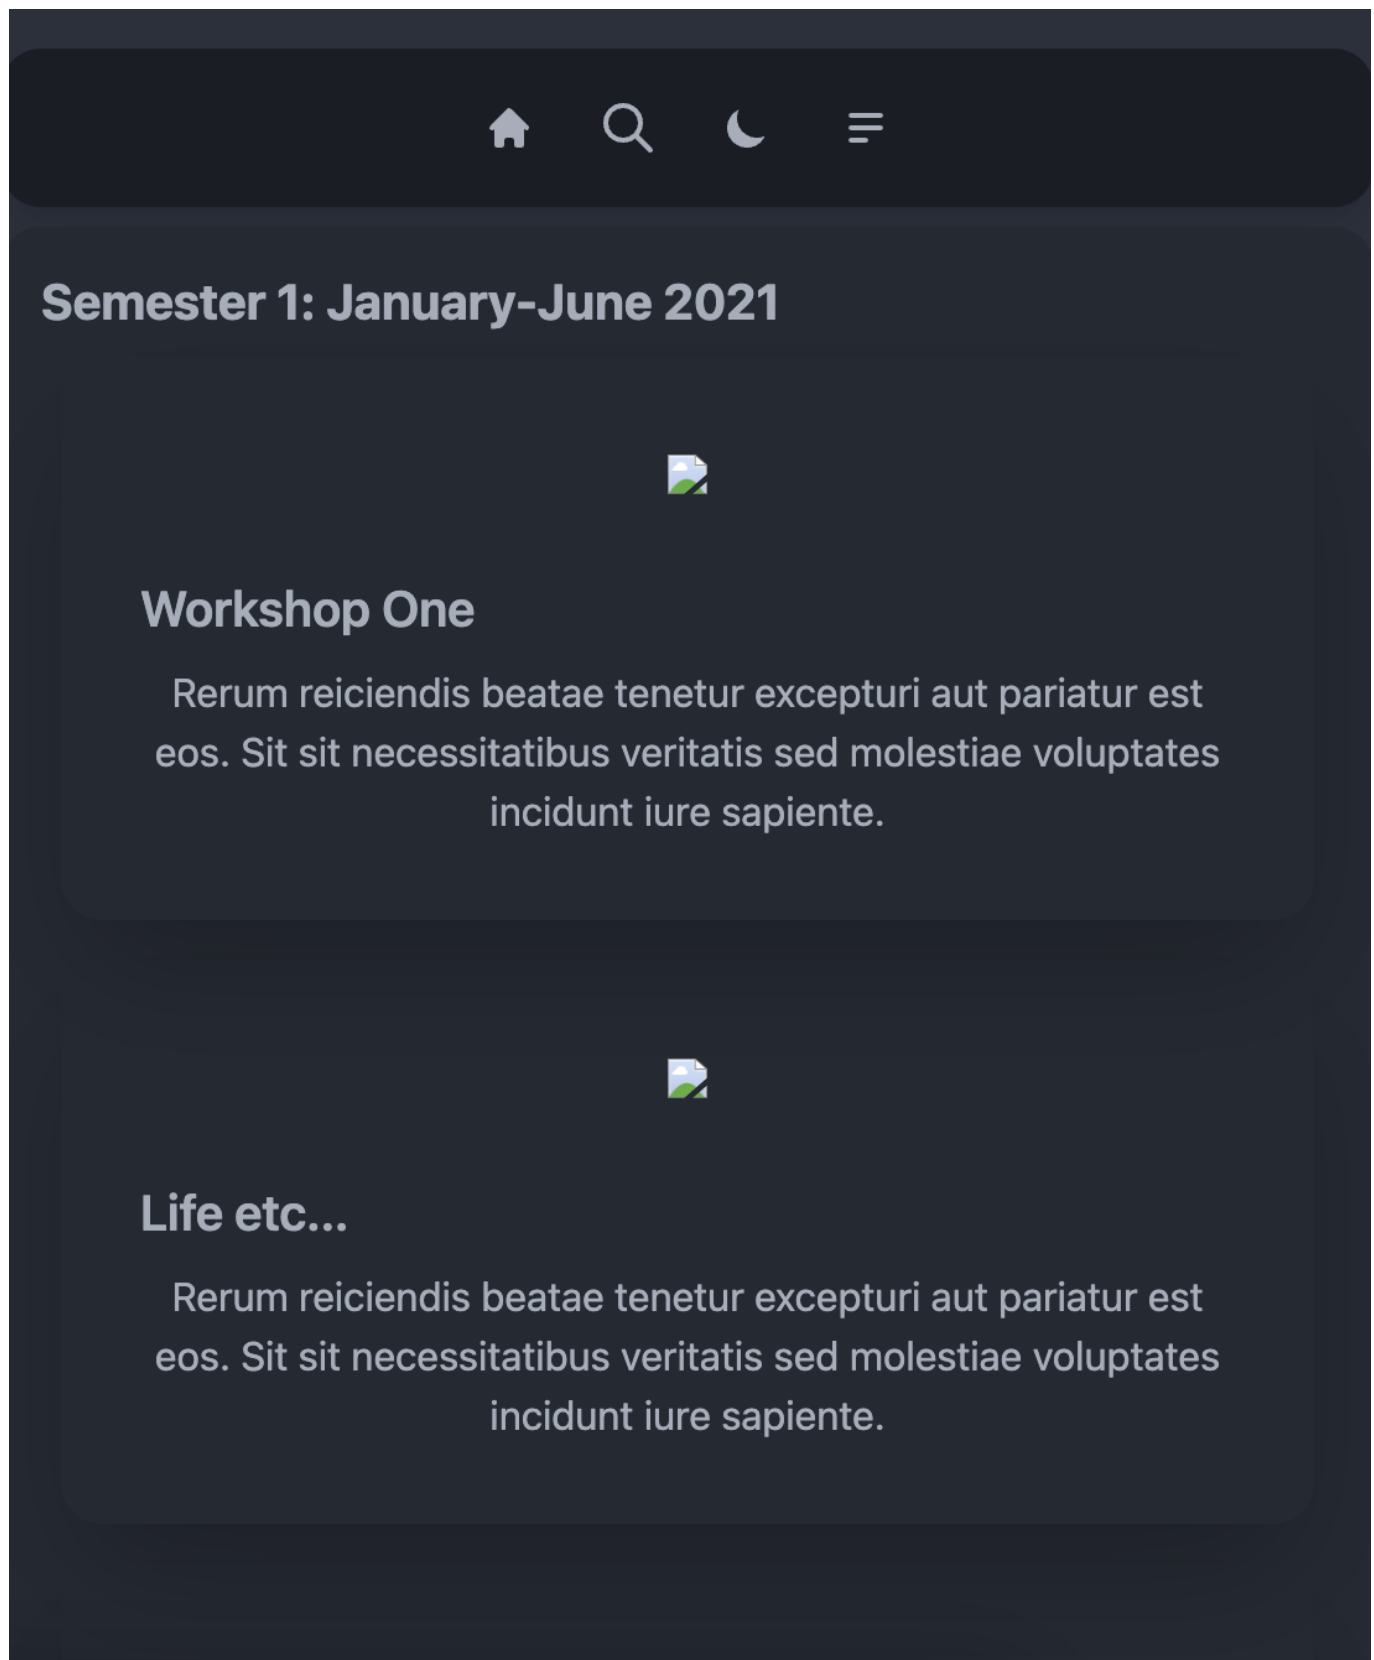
Semester 1: January-June 2021

Workshop One

Rerum reiciendis beatae tenetur excepturi aut pariatur est eos. Sit sit necessitatibus veritatis sed molestiae voluptates incidunt iure sapiente.

Life etc...

Rerum reiciendis beatae tenetur excepturi aut pariatur est eos. Sit sit necessitatibus veritatis sed molestiae voluptates incidunt iure sapiente.